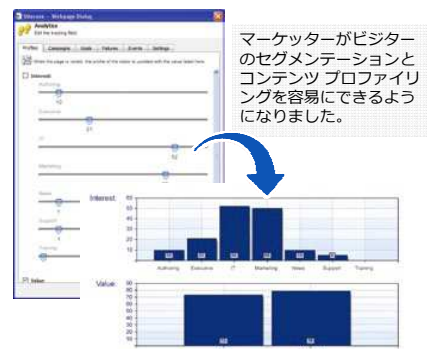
Sitecore -- Webpage Dialog

Analytics
Edit the tracking field.

Profiles | Campaigns | Goals | Failures | Events | Settings

Interest

Authoring
10

Executive
21

IT
52

Marketing

News

Support

Training

Value

マーケッターがビジターのセグメンテーションとコンテンツ プロファイリングを容易にできるようになりました。

Interest:

| 60 |
|---|
| 50 |
| 40 |
| 30 |
| 20 |
| 10 |
| 0 |

Authoring | Executive | IT | Marketing | News | Support | Training

Value:

| 90 |
|---|
| 80 |
| 70 |
| 60 |
| 50 |
| 40 |
| 30 |
| 20 |
| 10 |
| 0 |